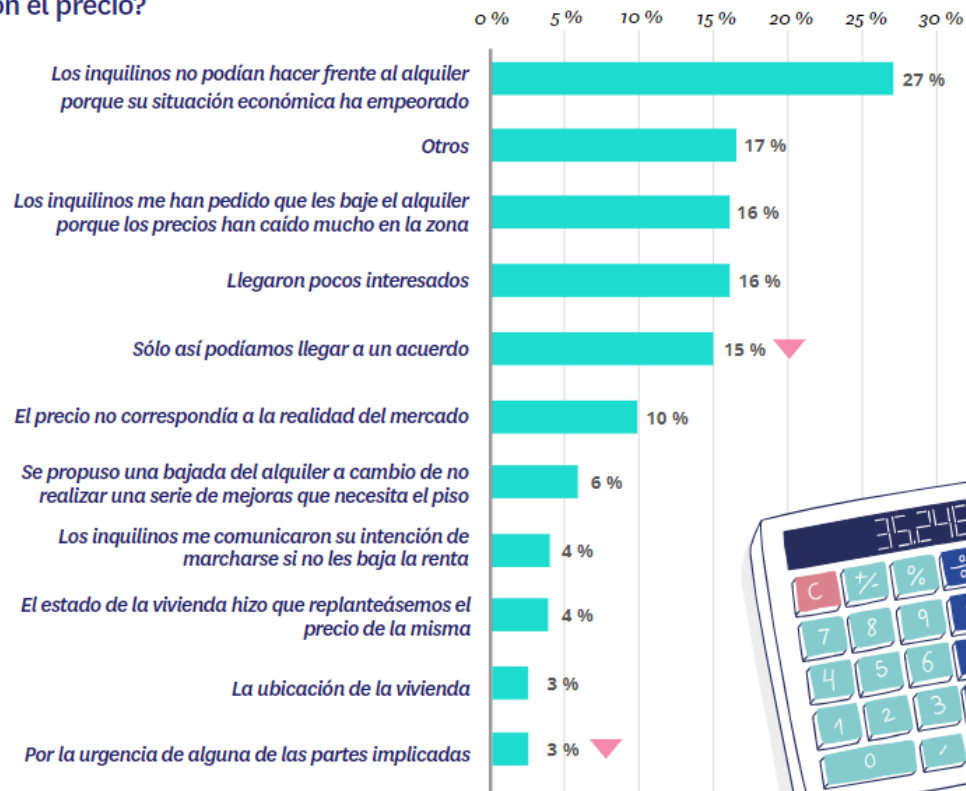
on el precio?

0 % 5 % 10 % 15 % 20 % 25 % 30 %

Los inquilinos no podían hacer frente al alquiler porque su situación económica ha empeorado 27 %

Otros 17 %

Los inquilinos me han pedido que les baje el alquiler porque los precios han caído mucho en la zona 16 %

Llegaron pocos interesados 16 %

Sólo así podíamos llegar a un acuerdo 15 %

El precio no correspondía a la realidad del mercado 10 %

Se propuso una bajada del alquiler a cambio de no realizar una serie de mejoras que necesita el piso 6 %

Los inquilinos me comunicaron su intención de marcharse si no les baja la renta 4 %

El estado de la vivienda hizo que replanteásemos el precio de la misma 4 %

La ubicación de la vivienda 3 %

Por la urgencia de alguna de las partes implicadas 3 %

35.246
C +/- %
7 8 9
4 5 6
1 2 3
0